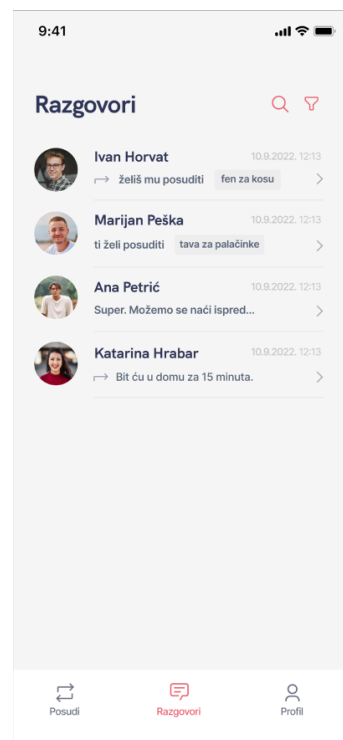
9:41

Razgovori

Ivan Horvat 10.9.2022. 12:13
želiš mu posuditi fen za kosu

Marijan Peška 10.9.2022. 12:13
ti želi posuditi tava za palačinke

Ana Petrić 10.9.2022. 12:13
Super. Možemo se naći ispred...

Katarina Hrabar 10.9.2022. 12:13
Bit ću u domu za 15 minuta.

Posudi
Razgovori
Profil